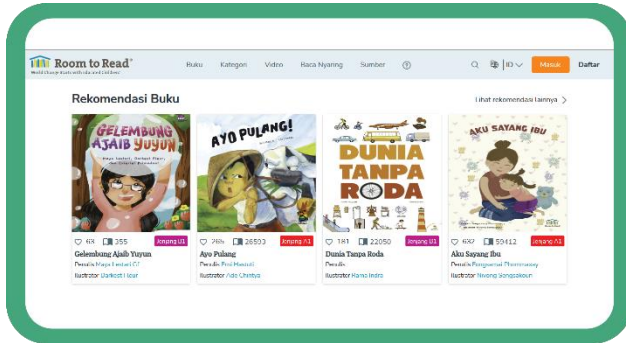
Room to Read
World Change Starts with Educated Children

Buku Kategori Video Baca Nyaring Sumber ?

ID Masuk Daftar

Rekomendasi Buku

Lihat rekomendasi lainnya >

GELEMBUNG AJAIB YUYUN

AYO PULANG!

DUNIA TANPA RODA

AKU SAYANG IBU

63 355 Jenjang B1
Gelembung Ajaib Yuyun
Penulis Maya Lestari GJ
Ilustrator Darkosti Haar

265 26503 Jenjang A1
Ayo Pulang
Penulis Eva Hasnuti
Ilustrator Ade Christya

181 22050 Jenjang B1
Dunia Tanpa Roda
Penulis
Ilustrator Hamo Indra

637 59412 Jenjang A1
Aku Sayang Ibu
Penulis Pangsavat Phommavong
Ilustrator Noyong Songsakoun